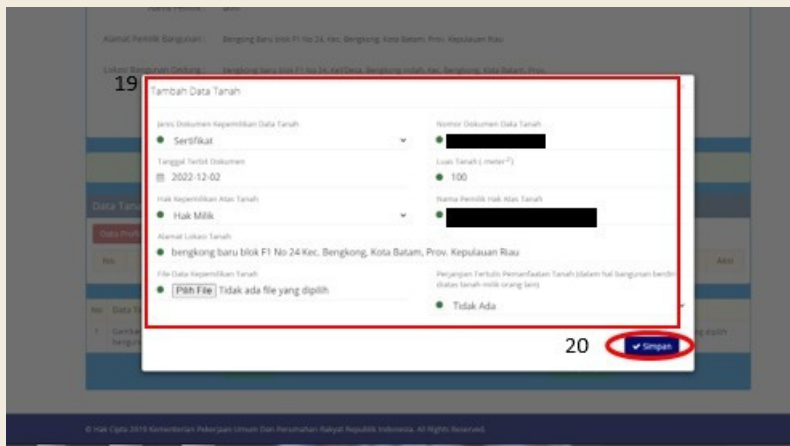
Nama Pemilik : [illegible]

Alamat Pemilik Bangunan : Bengkong Baru blok F1 No 24 Kec. Bengkong, Kota Batam, Prov. Kepulauan Riau

Lokasi Bangunan Gedung : Bengkong baru blok F1 No 24, Kel/Desa. Bengkong Indah, Kec. Bengkong, Kota Batam, Prov.

19

Tambah Data Tanah

Jenis Dokumen Kepemilikan Data Tanah
Sertifikat

Nomor Dokumen Data Tanah

Tanggal Terbit Dokumen
2022-12-02

Luas Tanah ( meter$^2$)
100

Hak Kepemilikan Atas Tanah
Hak Milik

Nama Pemilik Hak Atas Tanah

Alamat Lokasi Tanah
bengkong baru blok F1 No 24 Kec. Bengkong, Kota Batam, Prov. Kepulauan Riau

File Data Kepemilikan Tanah
Pilih File Tidak ada file yang dipilih

Perjanjian Tertulis Pemanfaatan Tanah (dalam hal bangunan berdiri diatas tanah milik orang lain)
Tidak Ada

Data Tanah
Data Profil
No
Aksi
No Data T
1 Gambar bangun
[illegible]

20

Simpan

© Hak Cipta 2019 Kementerian Pekerjaan Umum Dan Perumahan Rakyat Republik Indonesia. All Rights Reserved.